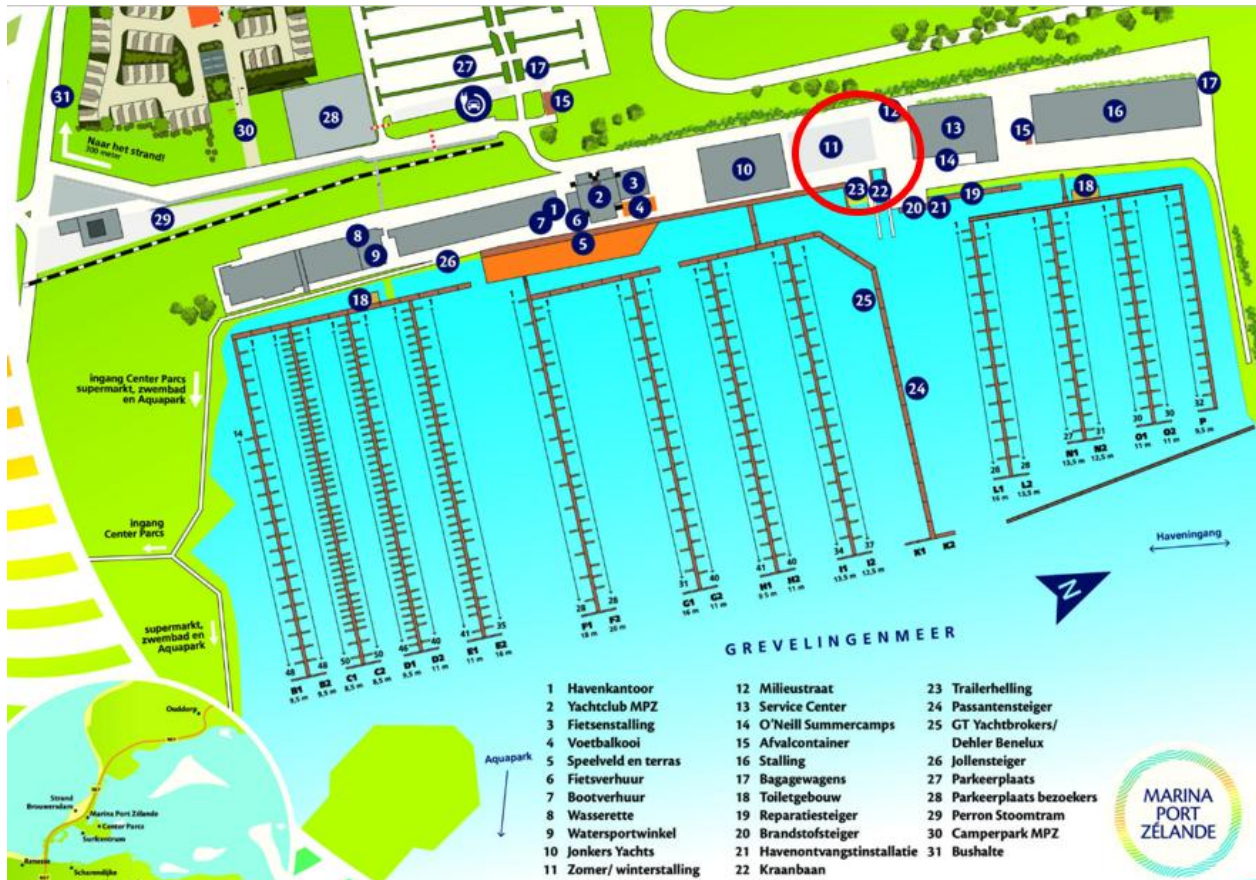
31
27
17
15
30
28
Naar het strand!
300 meter
12
13
16
17
15
11
10
14
3
2
4
1
7
6
23
22
19
18
20
21
29
8
9
5
26
18
25
24
ingang Center Parcs supermarkt, zwembad en Aquapark
ingang Center Parcs
supermarkt, zwembad en Aquapark
14
48 48 50 50 46 40 41 35
B1 9,5 m
B2 9,5 m
C1 8,5 m
C2 8,5 m
D1 9,5 m
D2 11 m
E1 11 m
E2 16 m
28 28
F1 18 m
F2 20 m
31 40
G1 16 m
G2 11 m
41 40
H1 9,5 m
H2 11 m
34 37
I1 13,5 m
I2 13,5 m
K1 K2
28 28
L1 16 m
L2 13,5 m
27 31
N1 13,5 m
N2 13,5 m
30 30
O1 11 m
O2 11 m
32
P 9,5 m
Haveningang
GREVELINGENMEER
Aquapark
Ouddorp
Strand Brouwersdam
Marina Port Zélande
Center Parcs
Surfcentrum
Renesse
Scharendijke
1 Havenkantoor
2 Yachtclub MPZ
3 Fietsenstalling
4 Voetbalkooi
5 Speelveld en terras
6 Fietsverhuur
7 Bootverhuur
8 Wasserette
9 Watersportwinkel
10 Jonkers Yachts
11 Zomer/ winterstalling
12 Milieustraat
13 Service Center
14 O'Neill Summercamps
15 Afvalcontainer
16 Stalling
17 Bagagewagens
18 Toiletgebouw
19 Reparatiesteiger
20 Brandstofsteiger
21 Havenontvangstinstallatie
22 Kraanbaan
23 Trailerhelling
24 Passantensteiger
25 GT Yachtbrokers/ Dehler Benelux
26 Jollensteiger
27 Parkeerplaats
28 Parkeerplaats bezoekers
29 Perron Stoomtram
30 Camperpark MPZ
31 Bushalte
MARINA PORT ZÉLANDE